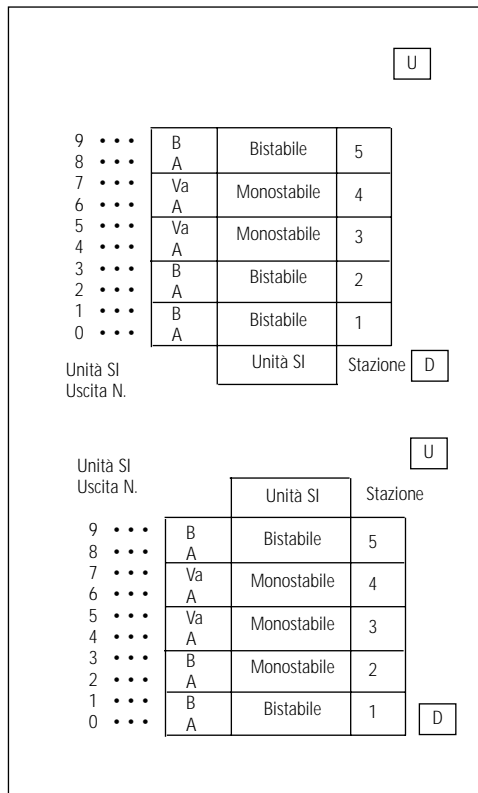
U

| Uscita N. | | Unità SI | Stazione |
|---|---|---|---|
| 9 • • • / 8 • • • | B / A | Bistabile | 5 |
| 7 • • • / 6 • • • | Va / A | Monostabile | 4 |
| 5 • • • / 4 • • • | Va / A | Monostabile | 3 |
| 3 • • • / 2 • • • | B / A | Bistabile | 2 |
| 1 • • • / 0 • • • | B / A | Bistabile | 1 |

Unità SI
Uscita N.

Unità SI

Stazione

D

U

Unità SI
Uscita N.

| Uscita N. | | Unità SI | Stazione |
|---|---|---|---|
| 9 • • • / 8 • • • | B / A | Bistabile | 5 |
| 7 • • • / 6 • • • | Va / A | Monostabile | 4 |
| 5 • • • / 4 • • • | Va / A | Monostabile | 3 |
| 3 • • • / 2 • • • | B / A | Monostabile | 2 |
| 1 • • • / 0 • • • | B / A | Bistabile | 1 |

D